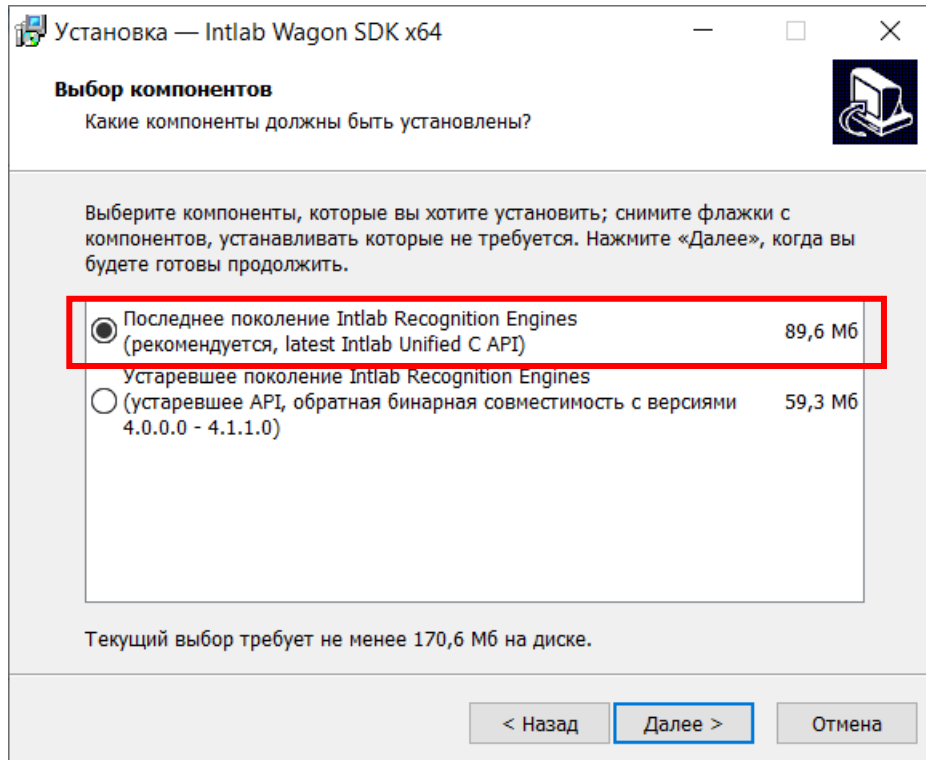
Установка — Intlab Wagon SDK x64

Выбор компонентов
Какие компоненты должны быть установлены?

Выберите компоненты, которые вы хотите установить; снимите флажки с компонентов, устанавливать которые не требуется. Нажмите «Далее», когда вы будете готовы продолжить.

Последнее поколение Intlab Recognition Engines (рекомендуется, latest Intlab Unified C API) 89,6 Мб

Устаревшее поколение Intlab Recognition Engines (устаревшее API, обратная бинарная совместимость с версиями 4.0.0.0 - 4.1.1.0) 59,3 Мб

Текущий выбор требует не менее 170,6 Мб на диске.

< Назад | Далее > | Отмена